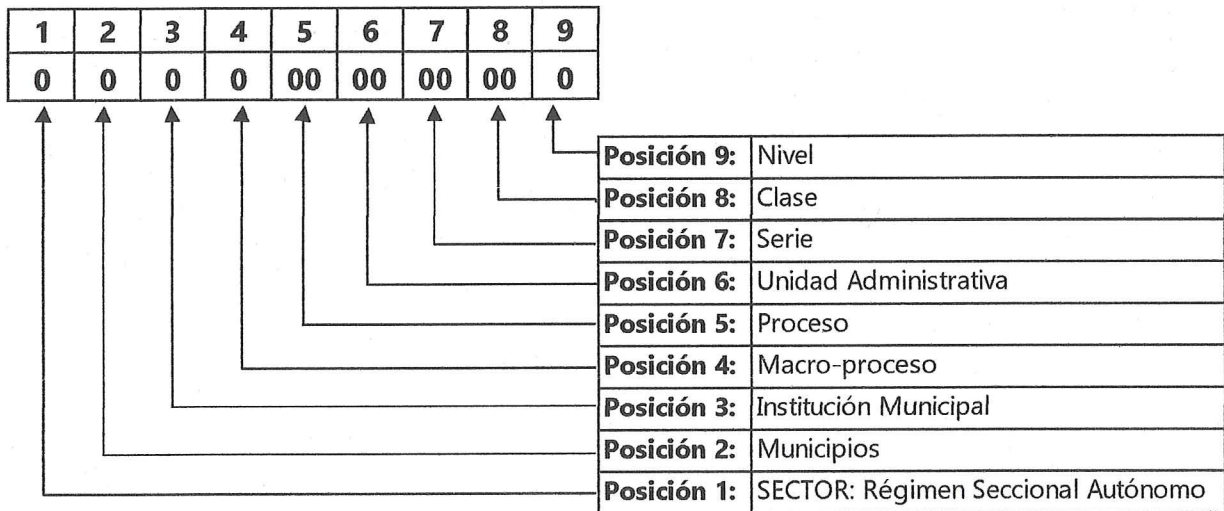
| 1 | 2 | 3 | 4 | 5 | 6 | 7 | 8 | 9 |
|---|---|---|---|---|---|---|---|---|
| 0 | 0 | 0 | 0 | 00 | 00 | 00 | 00 | 0 |

| | |
|---|---|
| **Posición 9:** | Nivel |
| **Posición 8:** | Clase |
| **Posición 7:** | Serie |
| **Posición 6:** | Unidad Administrativa |
| **Posición 5:** | Proceso |
| **Posición 4:** | Macro-proceso |
| **Posición 3:** | Institución Municipal |
| **Posición 2:** | Municipios |
| **Posición 1:** | SECTOR: Régimen Seccional Autónomo |